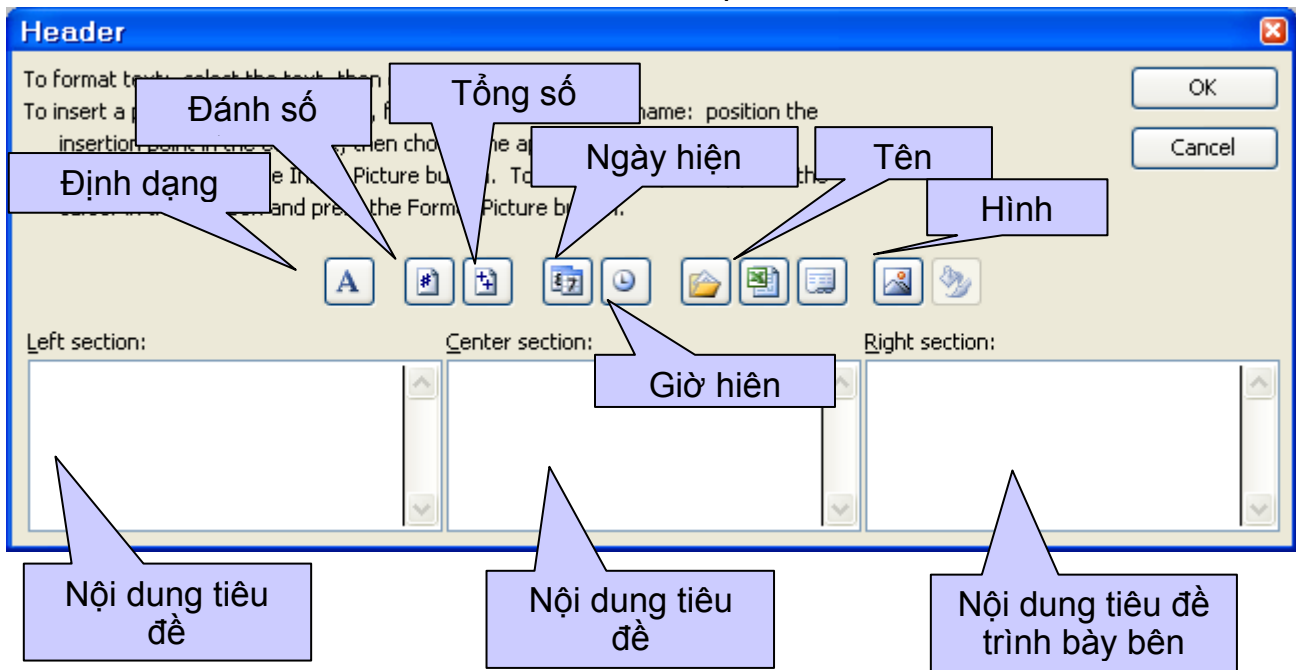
Header

To format text: select the text, then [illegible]
To insert a p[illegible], f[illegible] name: position the insertion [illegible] then cho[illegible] the ap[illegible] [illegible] e In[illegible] Picture bu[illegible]. To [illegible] the cursor in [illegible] and pre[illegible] the Form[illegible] Picture bu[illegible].

OK
Cancel

Đánh số
Tổng số
Ngày hiện
Tên
Định dạng
Hình

A

Left section:
Center section:
Right section:

Giờ hiện

Nội dung tiêu đề
Nội dung tiêu đề
Nội dung tiêu đề trình bày bên